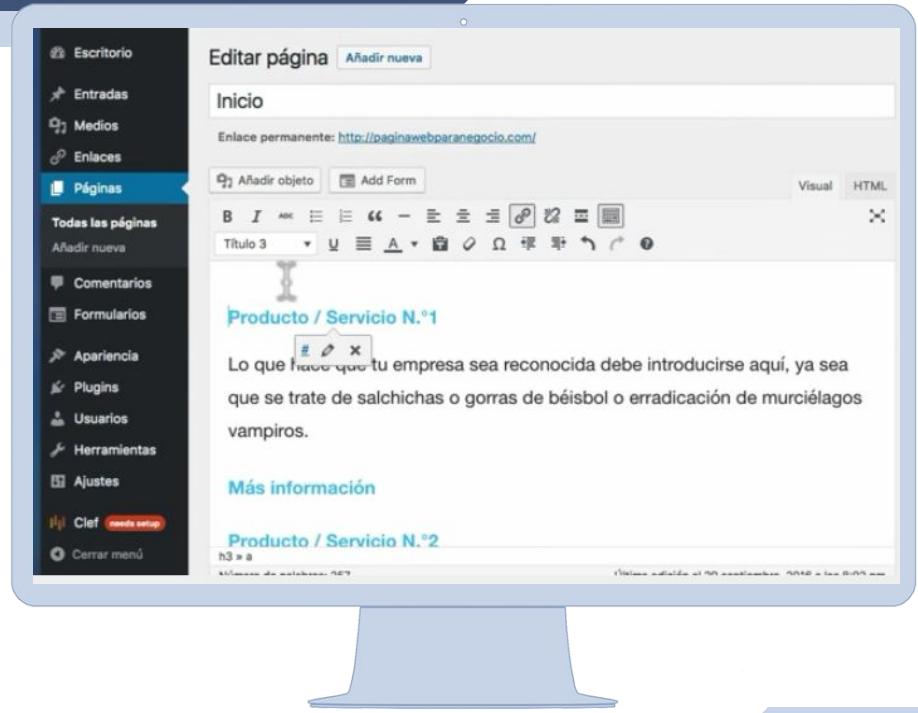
Escritorio
Entradas
Medios
Enlaces
Páginas
Todas las páginas
Añadir nueva
Comentarios
Formularios
Apariencia
Plugins
Usuarios
Herramientas
Ajustes
Clef needs setup
Cerrar menú

Editar página Añadir nueva

Inicio

Enlace permanente: http://paginawebparanegocio.com/

Añadir objeto Add Form

Visual HTML

Título 3

Producto / Servicio N.°1

Lo que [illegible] tu empresa sea reconocida debe introducirse aquí, ya sea que se trate de salchichas o gorras de béisbol o erradicación de murciélagos vampiros.

Más información

Producto / Servicio N.°2

h3 » a

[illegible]